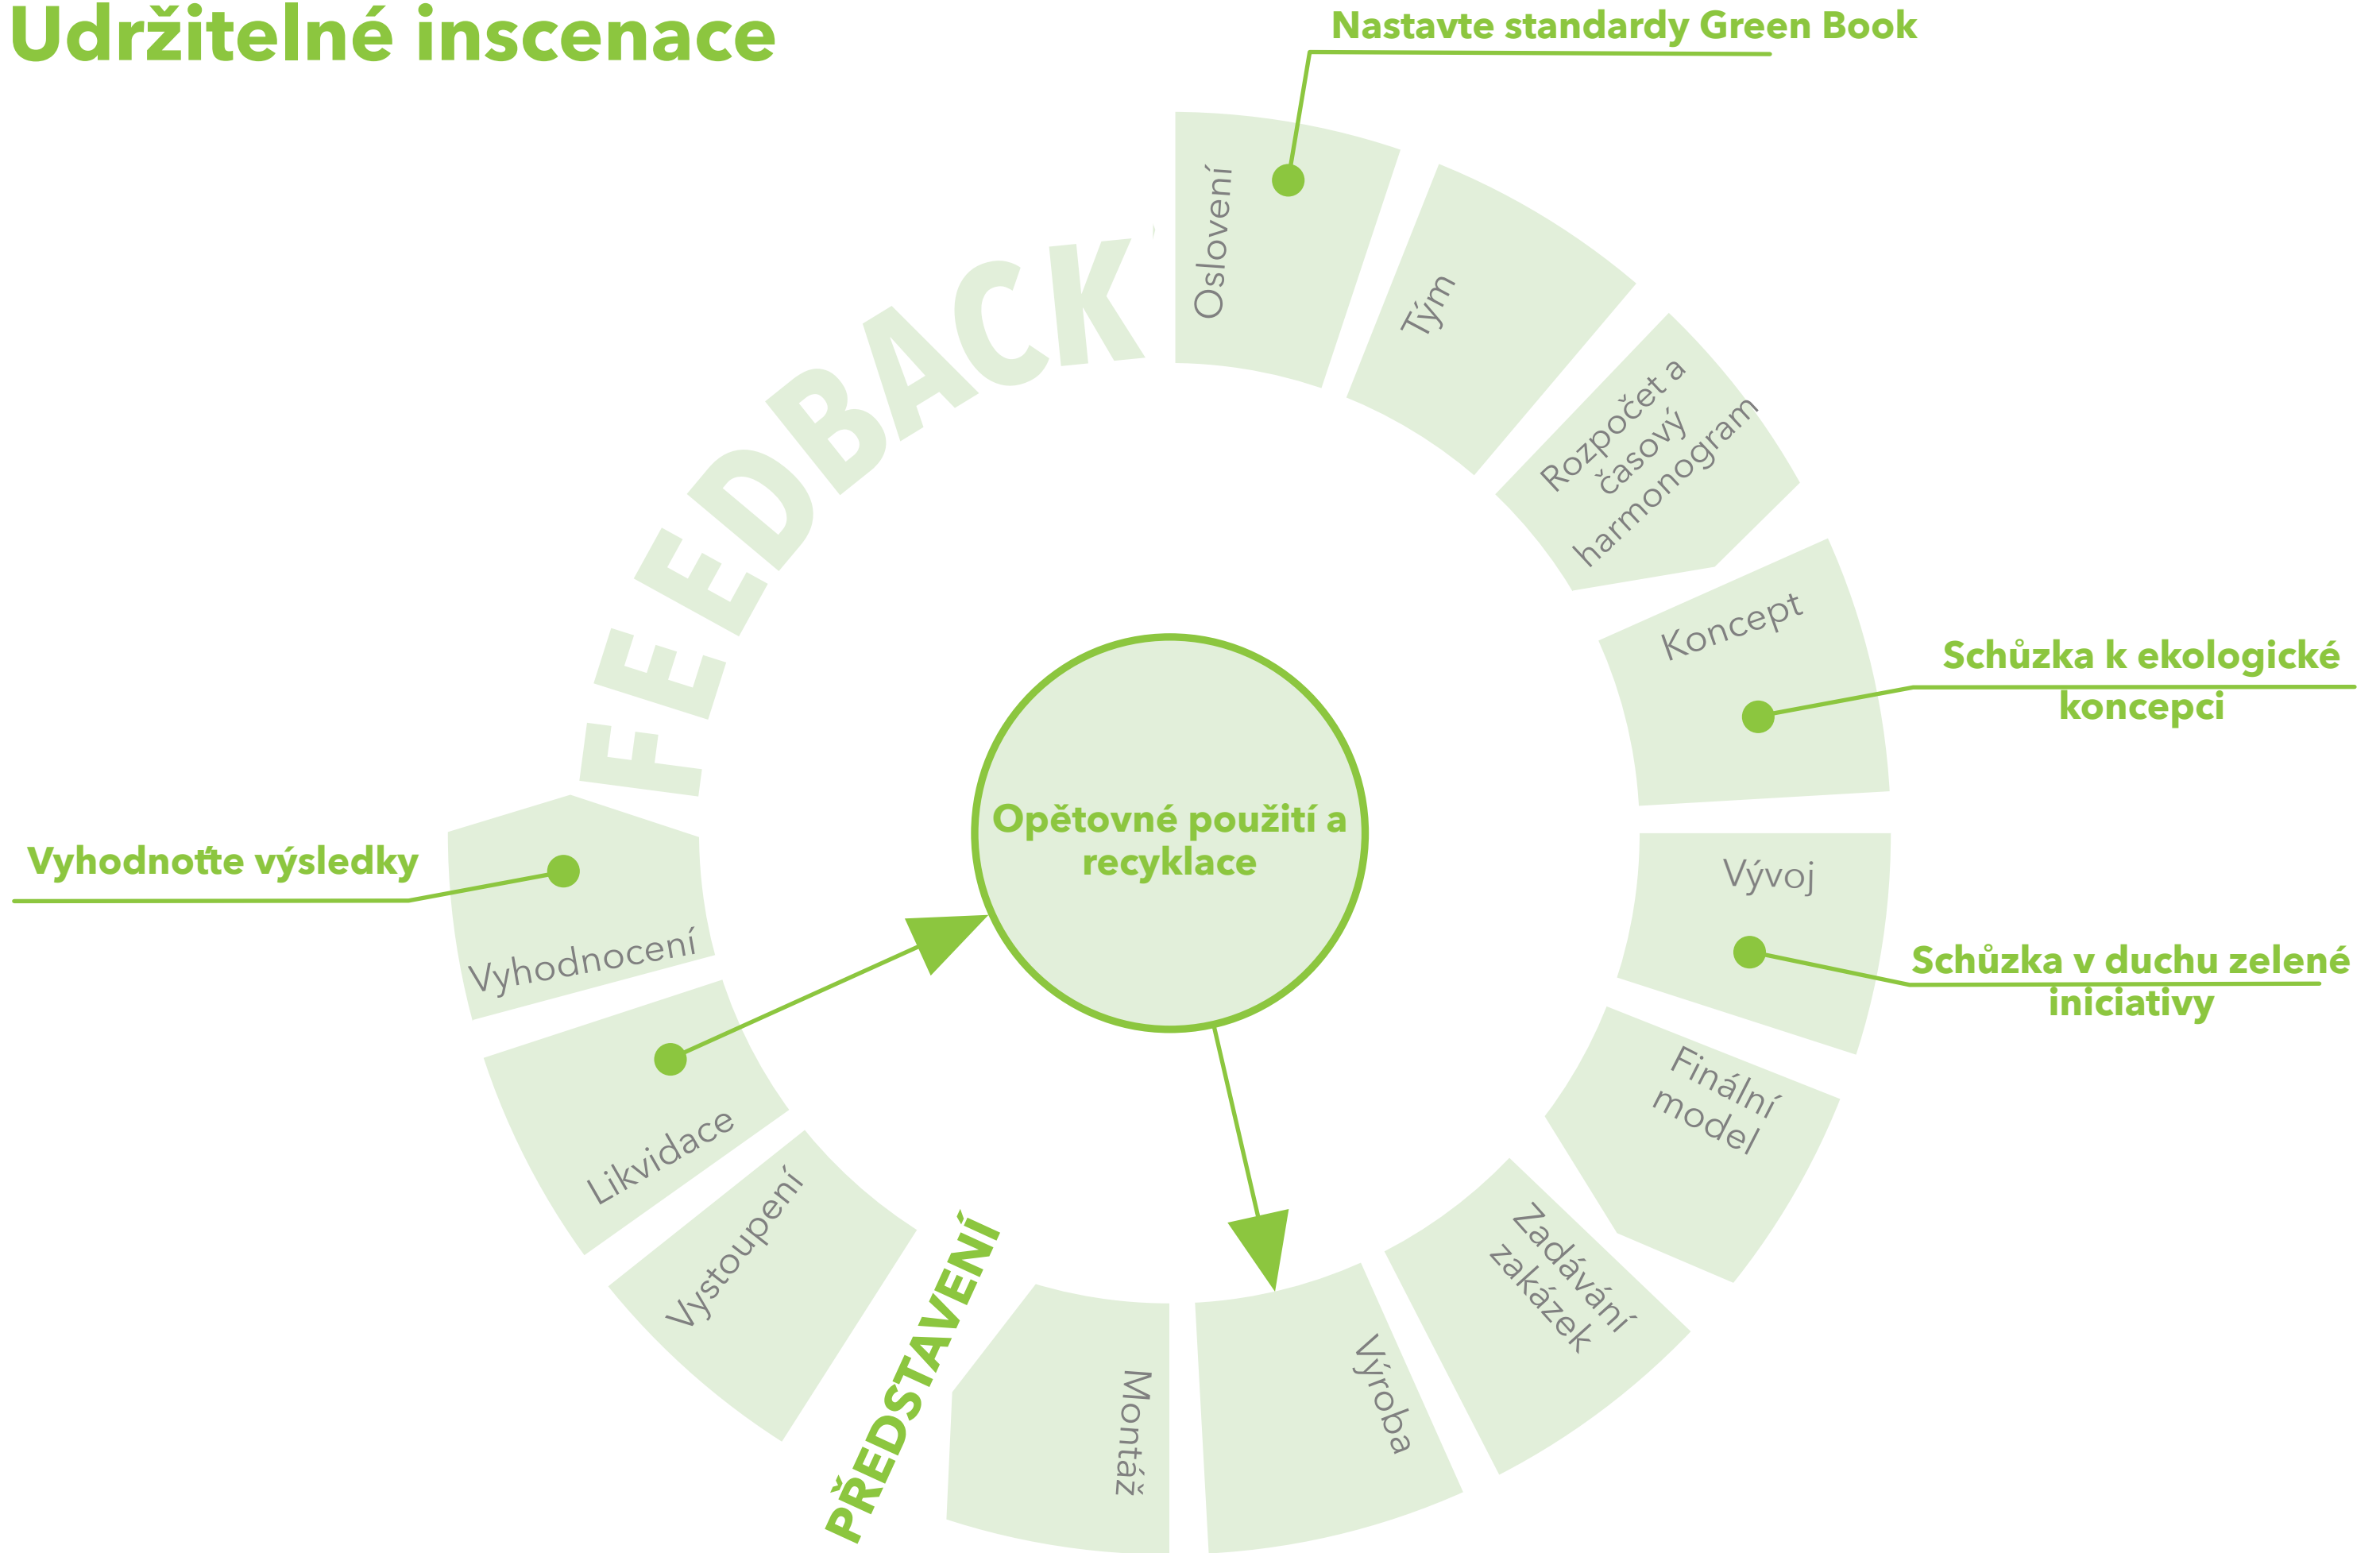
Udržitelné inscenace

Nastavte standardy Green Book

FEEDBACK

Oslovení

Tým

Rozpočet a časový harmonogram

Koncept

Schůzka k ekologické koncepci

Vývoj

Schůzka v duchu zelené iniciativy

Finální model

Zadávání zakázek

Výroba

Montáž

PŘEDSTAVENÍ

Vystoupení

Likvidace

Vyhodnocení

Vyhodnoťte výsledky

Opětovné použití a recyklace